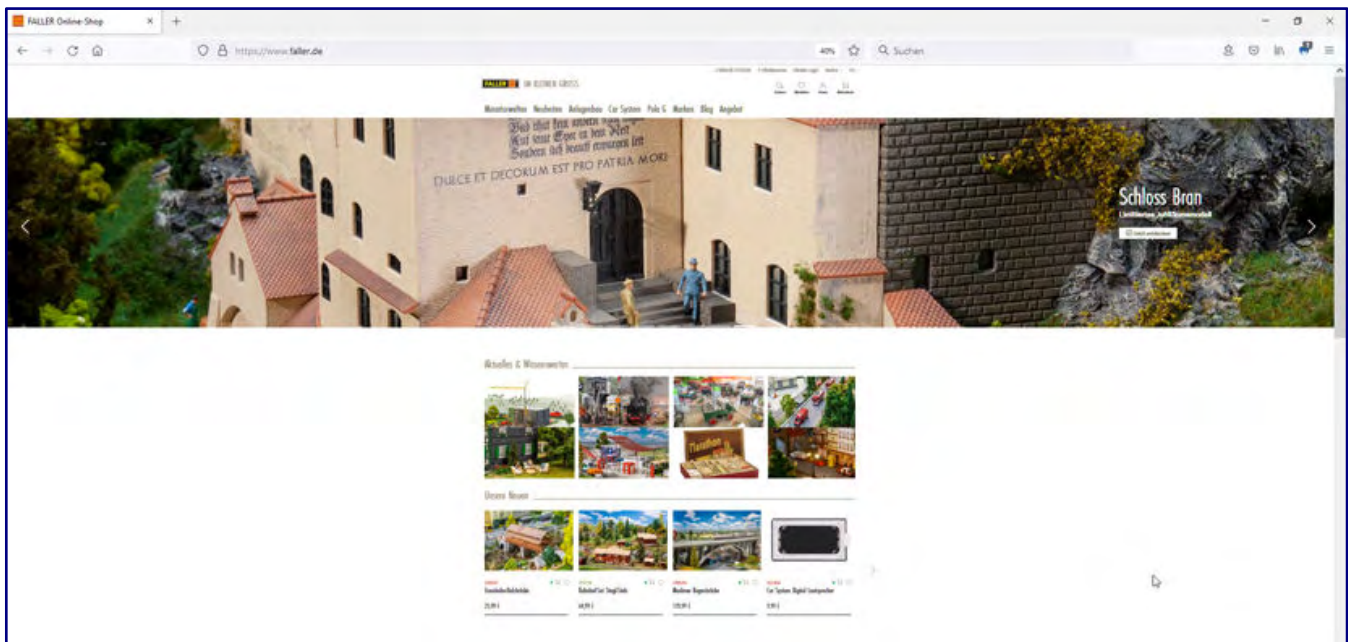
FALLER Online-Shop

https://www.faller.de

40%

Suchen

FALLER IM KLEINEN GROSS

Miniaturwelten Neuheiten Anlagenbau Car System Pola G Marken Blog Angebot

Gut ehrt kein anders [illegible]
Gut seine Ehre an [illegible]
Sondern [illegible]

DULCE ET DECORUM EST PRO PATRIA MORI

Schloss Bran

Aktuelles & Wissenswertes

Unsere Neuen

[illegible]

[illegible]

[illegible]

Car System Digital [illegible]